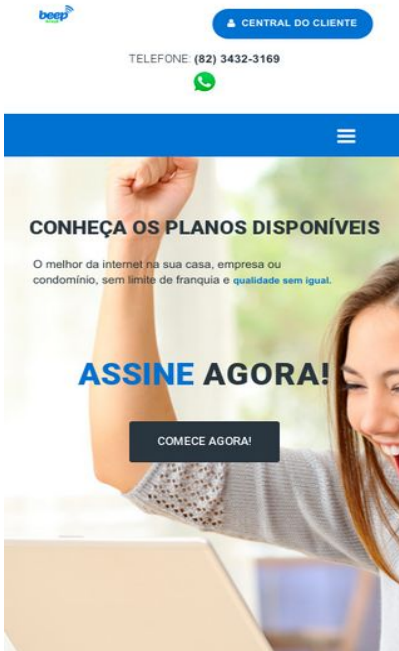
beep

CENTRAL DO CLIENTE

TELEFONE: (82) 3432-3169

CONHEÇA OS PLANOS DISPONÍVEIS

O melhor da internet na sua casa, empresa ou condomínio, sem limite de franquia e qualidade sem igual.

ASSINE AGORA!

COMECE AGORA!